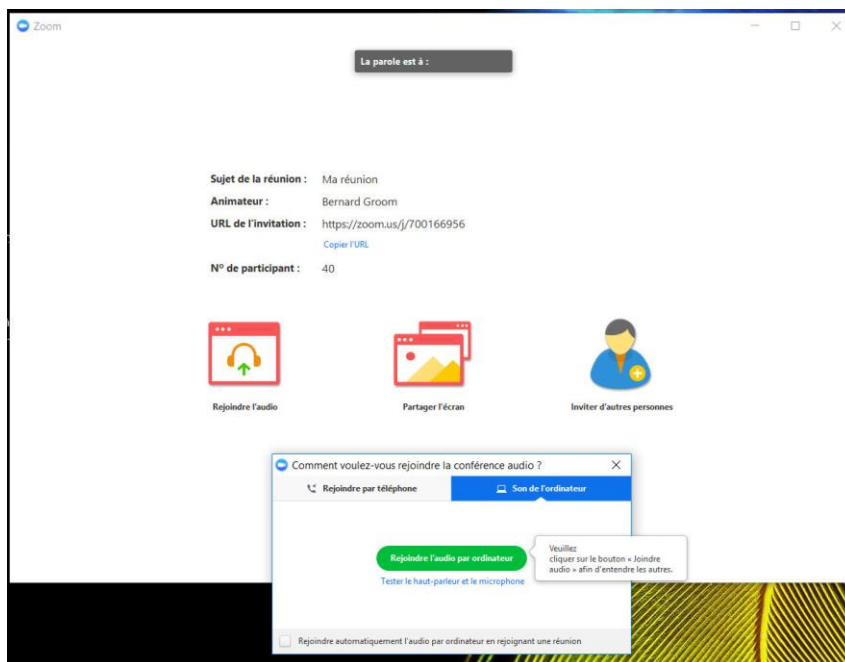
Zoom

La parole est à :

Sujet de la réunion : Ma réunion
Animateur : Bernard Groom
URL de l'invitation : https://zoom.us/j/700166956
Copier l'URL
N° de participant : 40

Rejoindre l'audio
Partager l'écran
Inviter d'autres personnes

Comment voulez-vous rejoindre la conférence audio ?
Rejoindre par téléphone
Son de l'ordinateur

Rejoindre l'audio par ordinateur
Tester le haut-parleur et le microphone

Veuillez cliquer sur le bouton « Joindre audio » afin d'entendre les autres.

Rejoindre automatiquement l'audio par ordinateur en rejoignant une réunion